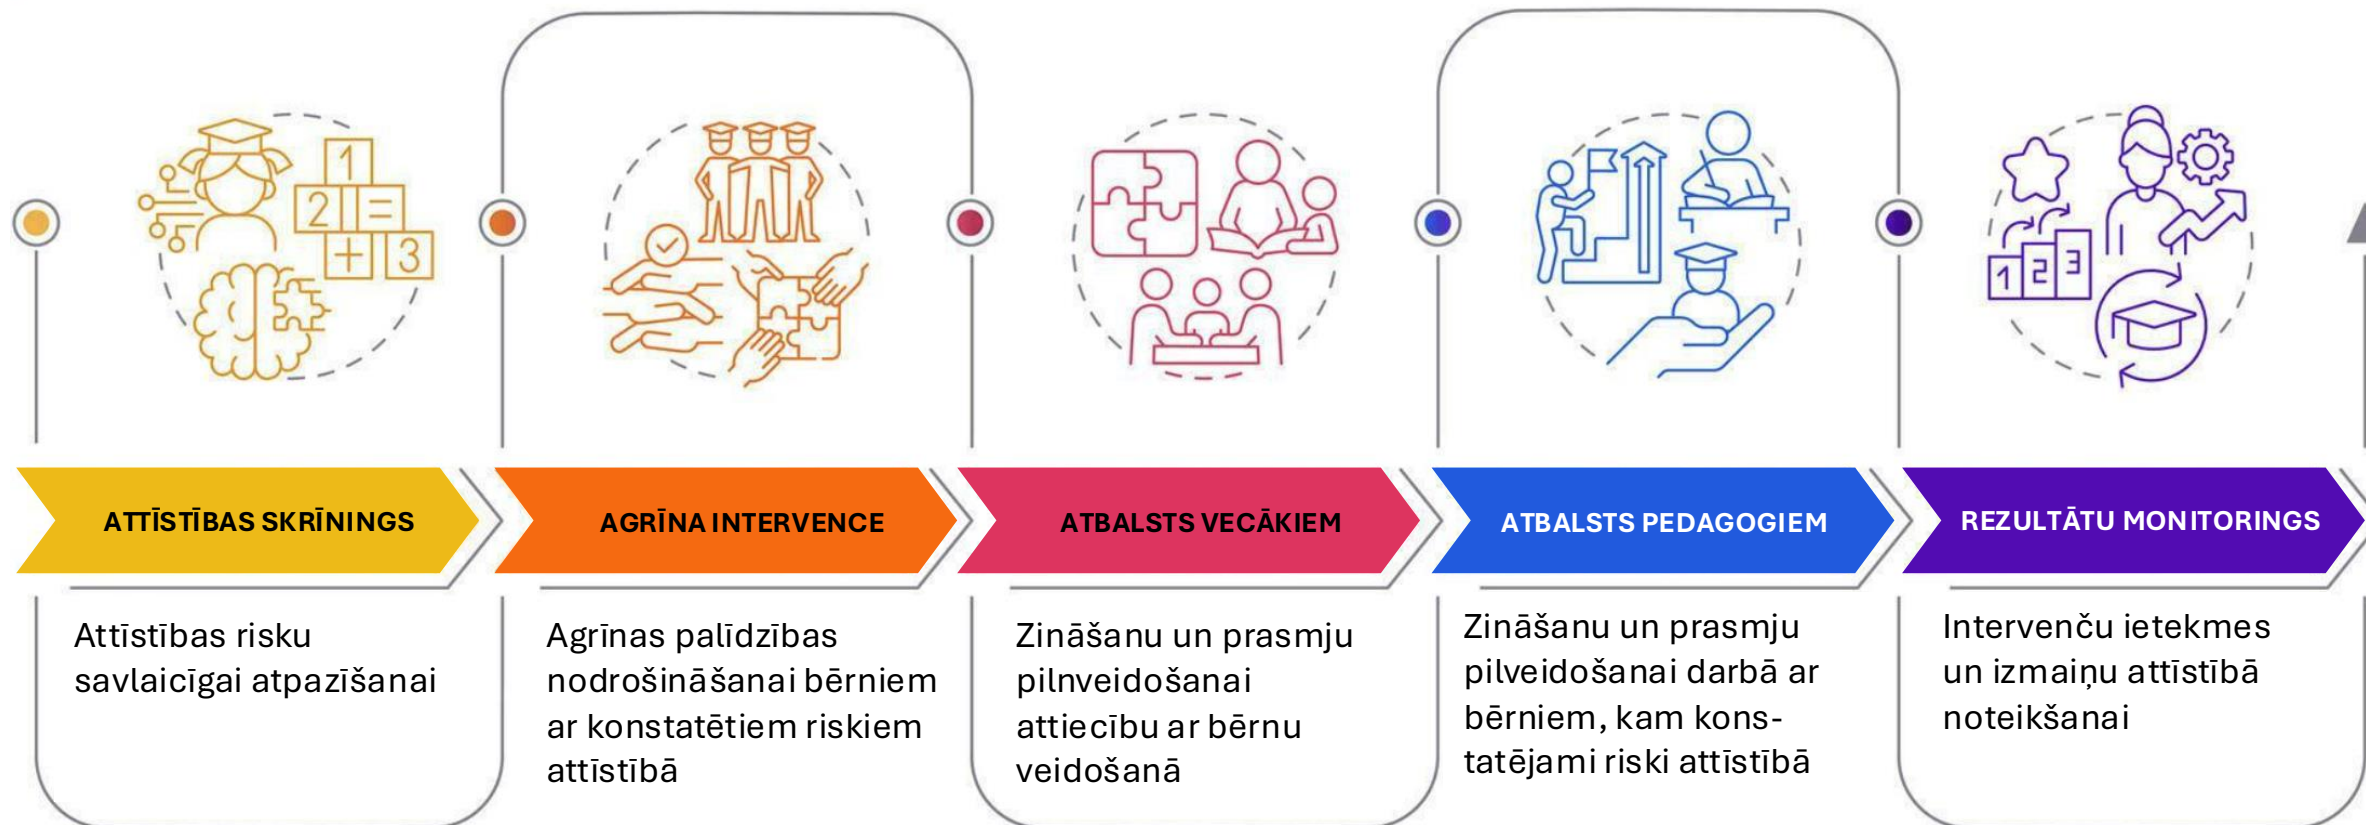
1
2
3

ATTĪSTĪBAS SKRĪNINGS

Attīstības risku savlaicīgai atpazīšanai

AGRĪNA INTERVENCE

Agrīnas palīdzības nodrošināšanai bērniem ar konstatētiem riskiem attīstībā

ATBALSTS VECĀKIEM

Zināšanu un prasmju pilnveidošanai attiecību ar bērnu veidošanā

ATBALSTS PEDAGOGIEM

Zināšanu un prasmju pilveidošanai darbā ar bērniem, kam konstatējami riski attīstībā

1 2 3

REZULTĀTU MONITORINGS

Intervenču ietekmes un izmaiņu attīstībā noteikšanai